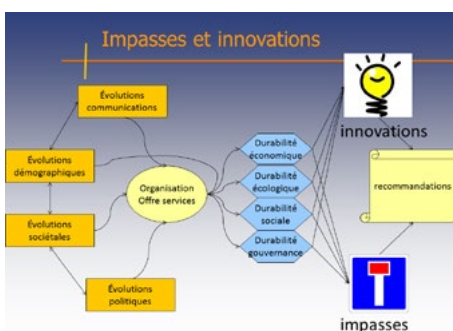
Impasses et innovations

Évolutions communications

Évolutions démographiques

Évolutions sociétales

Évolutions politiques

Organisation Offre services

Durabilité économique

Durabilité écologique

Durabilité sociale

Durabilité gouvernance

innovations

recommandations

impasses